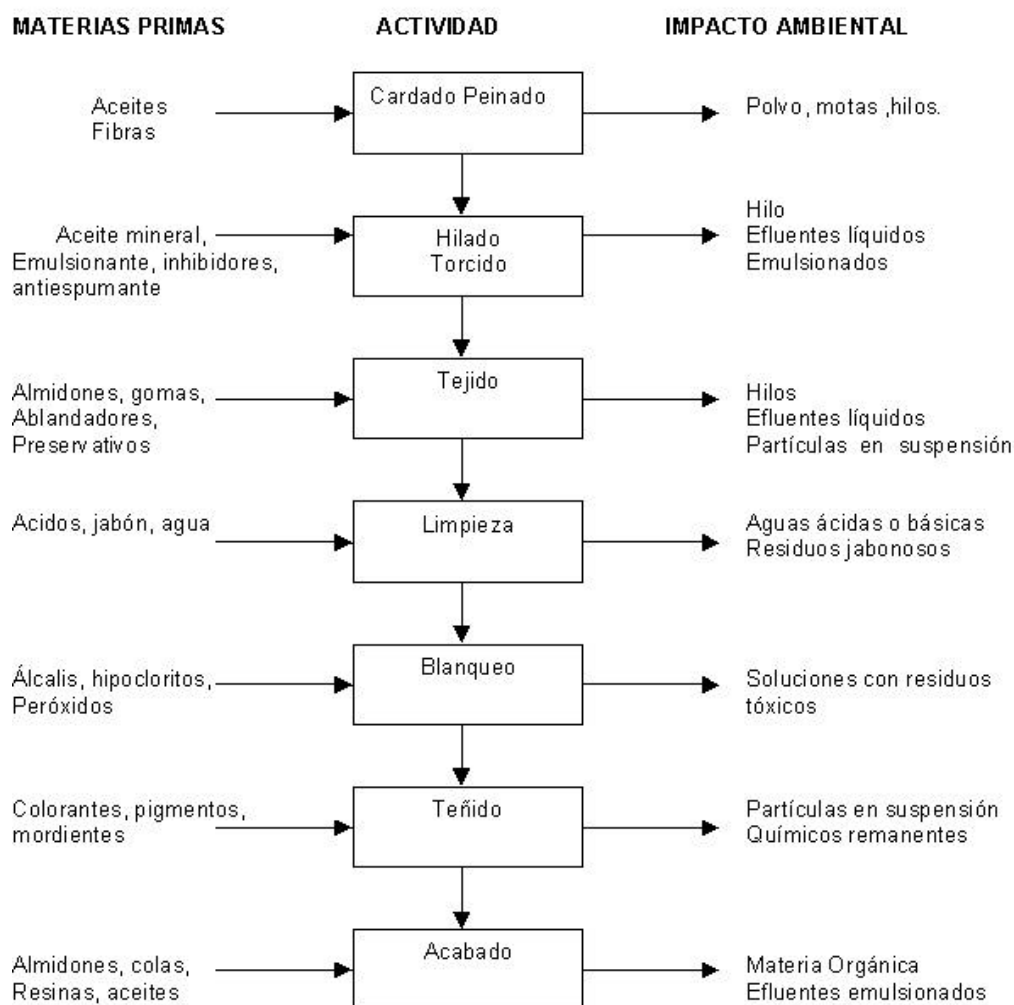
MATERIAS PRIMAS

ACTIVIDAD

IMPACTO AMBIENTAL

Aceites
Fibras

Cardado Peinado

Polvo, motas ,hilos.

Aceite mineral,
Emulsionante, inhibidores,
antiespumante

Hilado
Torcido

Hilo
Efluentes líquidos
Emulsionados

Almidones, gomas,
Ablandadores,
Preservativos

Tejido

Hilos
Efluentes líquidos
Partículas en suspensión

Acidos, jabón, agua

Limpieza

Aguas ácidas o básicas
Residuos jabonosos

Álcalis, hipocloritos,
Peróxidos

Blanqueo

Soluciones con residuos
tóxicos

Colorantes, pigmentos,
mordientes

Teñido

Partículas en suspensión
Químicos remanentes

Almidones, colas,
Resinas, aceites

Acabado

Materia Orgánica
Efluentes emulsionados